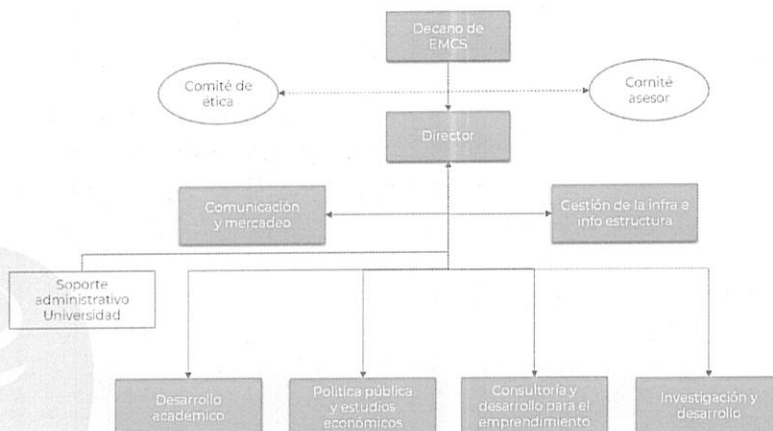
Decano de EMCS

Comité de etica

Comité asesor

Director

Comunicación y mercadeo

Cestión de la infra e info estructura

Soporte administrativo Universidad

Desarrollo academico

Politica pública y estudios económicos

Consultoría y desarrollo para el emprendimiento

Investigación y desarrollo